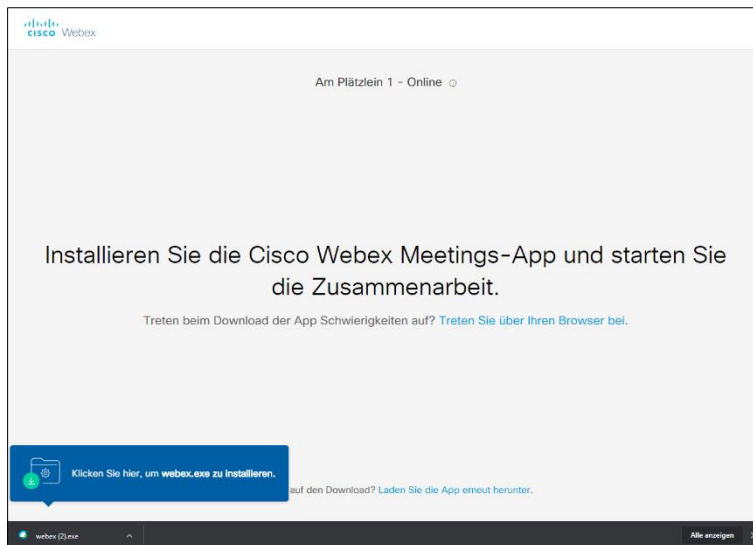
cisco Webex

Am Plätzlein 1 - Online

Installieren Sie die Cisco Webex Meetings-App und starten Sie die Zusammenarbeit.

Treten beim Download der App Schwierigkeiten auf? Treten Sie über Ihren Browser bei.

Klicken Sie hier, um webex.exe zu installieren.

auf den Download? Laden Sie die App erneut herunter.

webex (2).exe

Alle anzeigen